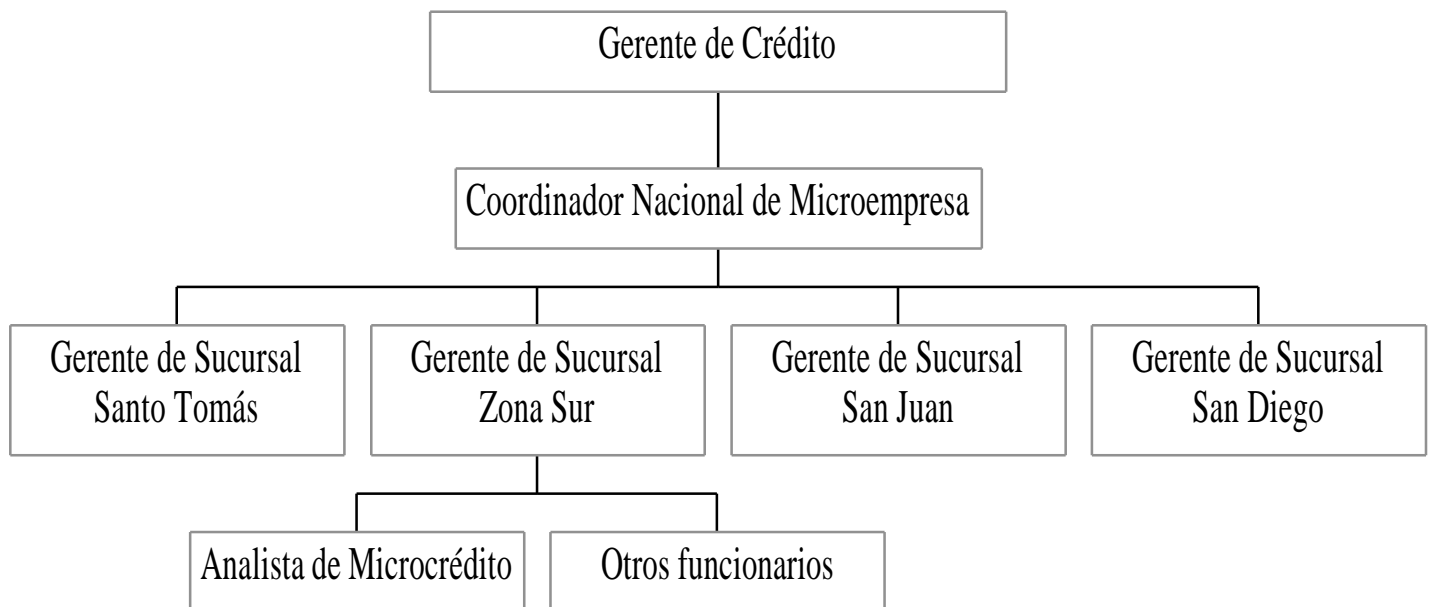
Gerente de Crédito

Coordinador Nacional de Microempresa

Gerente de Sucursal Santo Tomás

Gerente de Sucursal Zona Sur

Gerente de Sucursal San Juan

Gerente de Sucursal San Diego

Analista de Microcrédito

Otros funcionarios